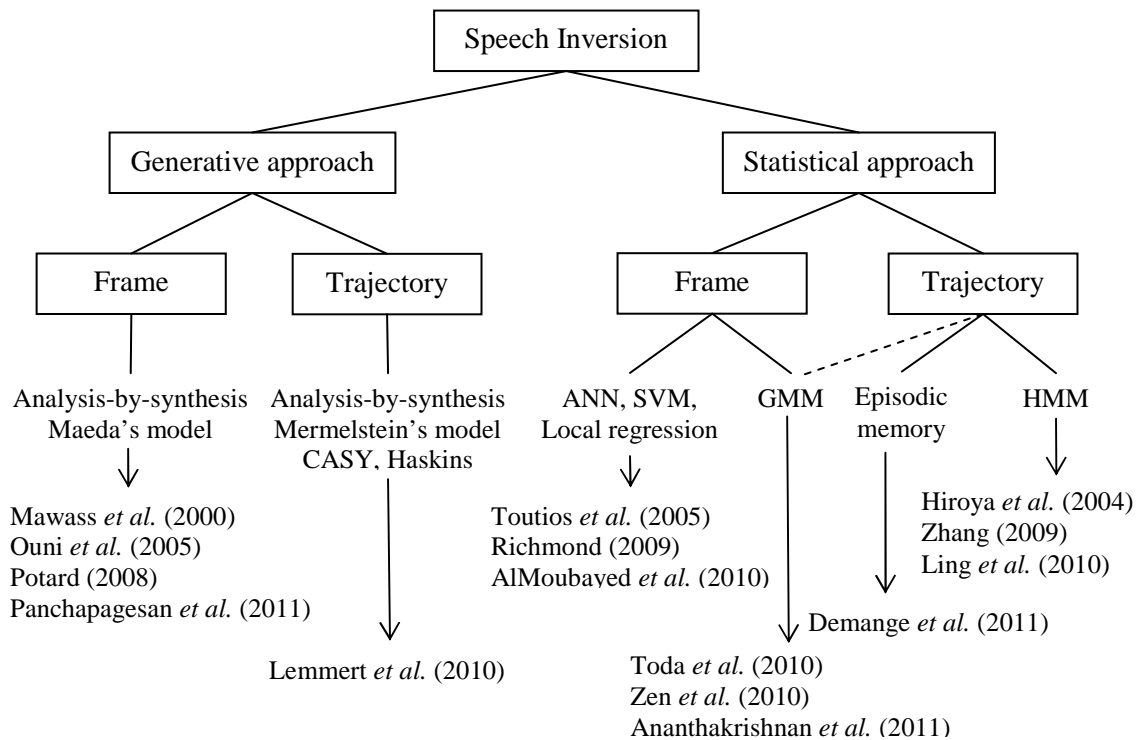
Speech Inversion

Generative approach

Statistical approach

Frame

Trajectory

Frame

Trajectory

Analysis-by-synthesis
Maeda's model

Mawass *et al.* (2000)
Ouni *et al.* (2005)
Potard (2008)
Panchapagesan *et al.* (2011)

Analysis-by-synthesis
Mermelstein's model
CASY, Haskins

Lemmert *et al.* (2010)

ANN, SVM,
Local regression

Toutios *et al.* (2005)
Richmond (2009)
AlMoubayed *et al.* (2010)

GMM

Toda *et al.* (2010)
Zen *et al.* (2010)
Ananthakrishnan *et al.* (2011)

Episodic
memory

Demange *et al.* (2011)

HMM

Hiroya *et al.* (2004)
Zhang (2009)
Ling *et al.* (2010)